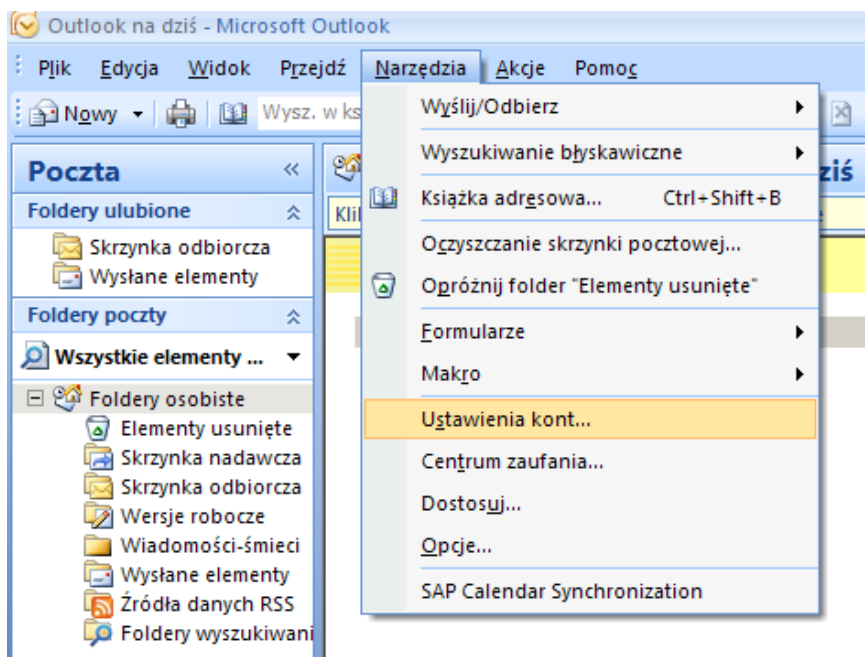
Outlook na dziś - Microsoft Outlook

Plik Edycja Widok Przejdź Narzędzia Akcje Pomoc

Nowy Wysz. w ks

Poczta

Foldery ulubione

Skrzynka odbiorcza
Wysłane elementy

Foldery poczty

Wszystkie elementy ...

Foldery osobiste
Elementy usunięte
Skrzynka nadawcza
Skrzynka odbiorcza
Wersje robocze
Wiadomości-śmieci
Wysłane elementy
Źródła danych RSS
Foldery wyszukiwani

dziś

Klil

Wyślij/Odbierz
Wyszukiwanie błyskawiczne
Książka adresowa... Ctrl+Shift+B
Oczyszczanie skrzynki pocztowej...
Opróżnij folder "Elementy usunięte"
Formularze
Makro
Ustawienia kont...
Centrum zaufania...
Dostosuj...
Opcje...
SAP Calendar Synchronization